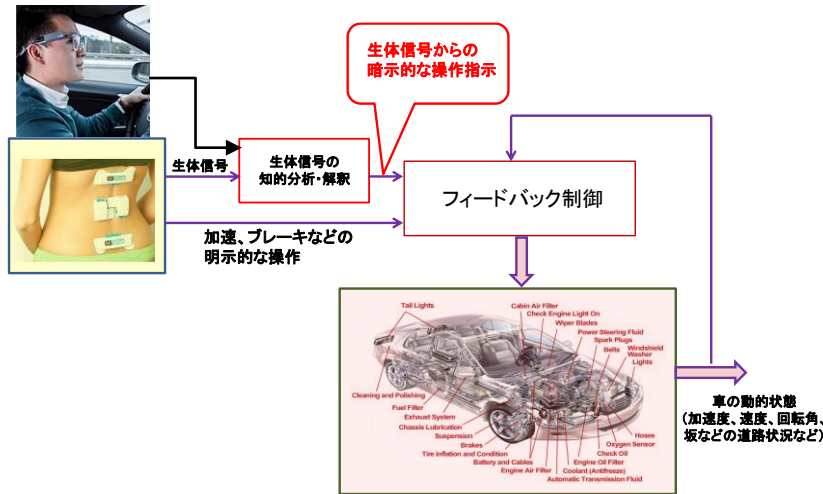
生体信号からの
暗示的な操作指示

生体信号

生体信号の
知的分析・解釈

フィードバック制御

加速、ブレーキなどの
明示的な操作

Tail Lights
Cabin Air Filter
Check Engine Light On
Wiper Blades
Power Steering Fluid
Spark Plugs
Belts
Windshield Washer
Lights
Cleaning and Polishing
Fuel Filter
Exhaust System
Chassis Lubrication
Suspension
Brakes
Tire Inflation and Condition
Battery and Cables
Engine Air Filter
Hoses
Oxygen Sensor
Check Oil
Engine Oil Filter
Coolant (Antifreeze)
Automatic Transmission Fluid

車の動的状態
(加速度、速度、回転角、
坂などの道路状況など)